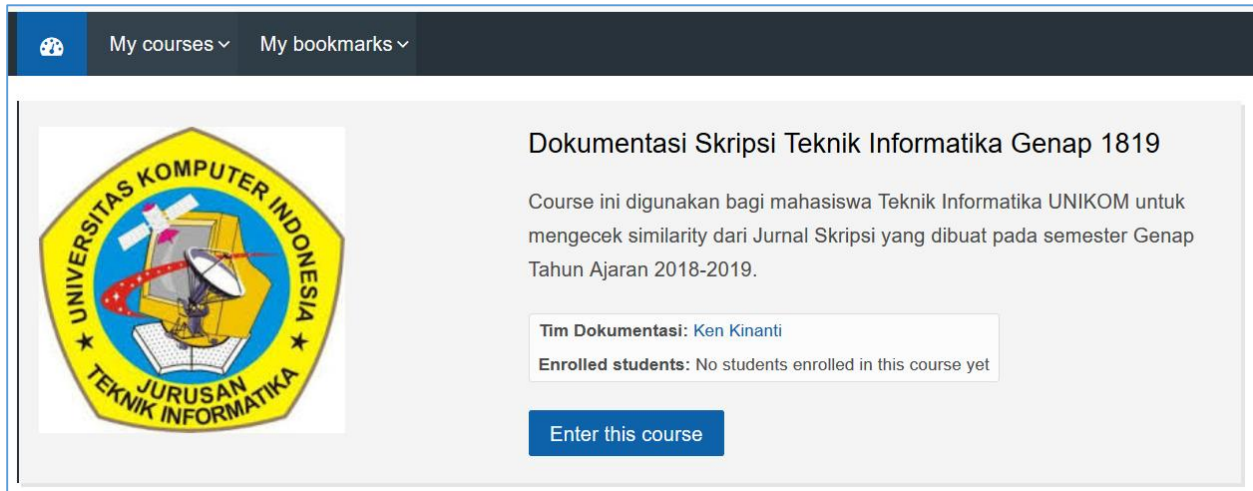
My courses My bookmarks

UNIVERSITAS KOMPUTER INDONESIA
JURUSAN
TEKNIK INFORMATIKA

Dokumentasi Skripsi Teknik Informatika Genap 1819

Course ini digunakan bagi mahasiswa Teknik Informatika UNIKOM untuk mengecek similarity dari Jurnal Skripsi yang dibuat pada semester Genap Tahun Ajaran 2018-2019.

Tim Dokumentasi: Ken Kinanti
Enrolled students: No students enrolled in this course yet

Enter this course